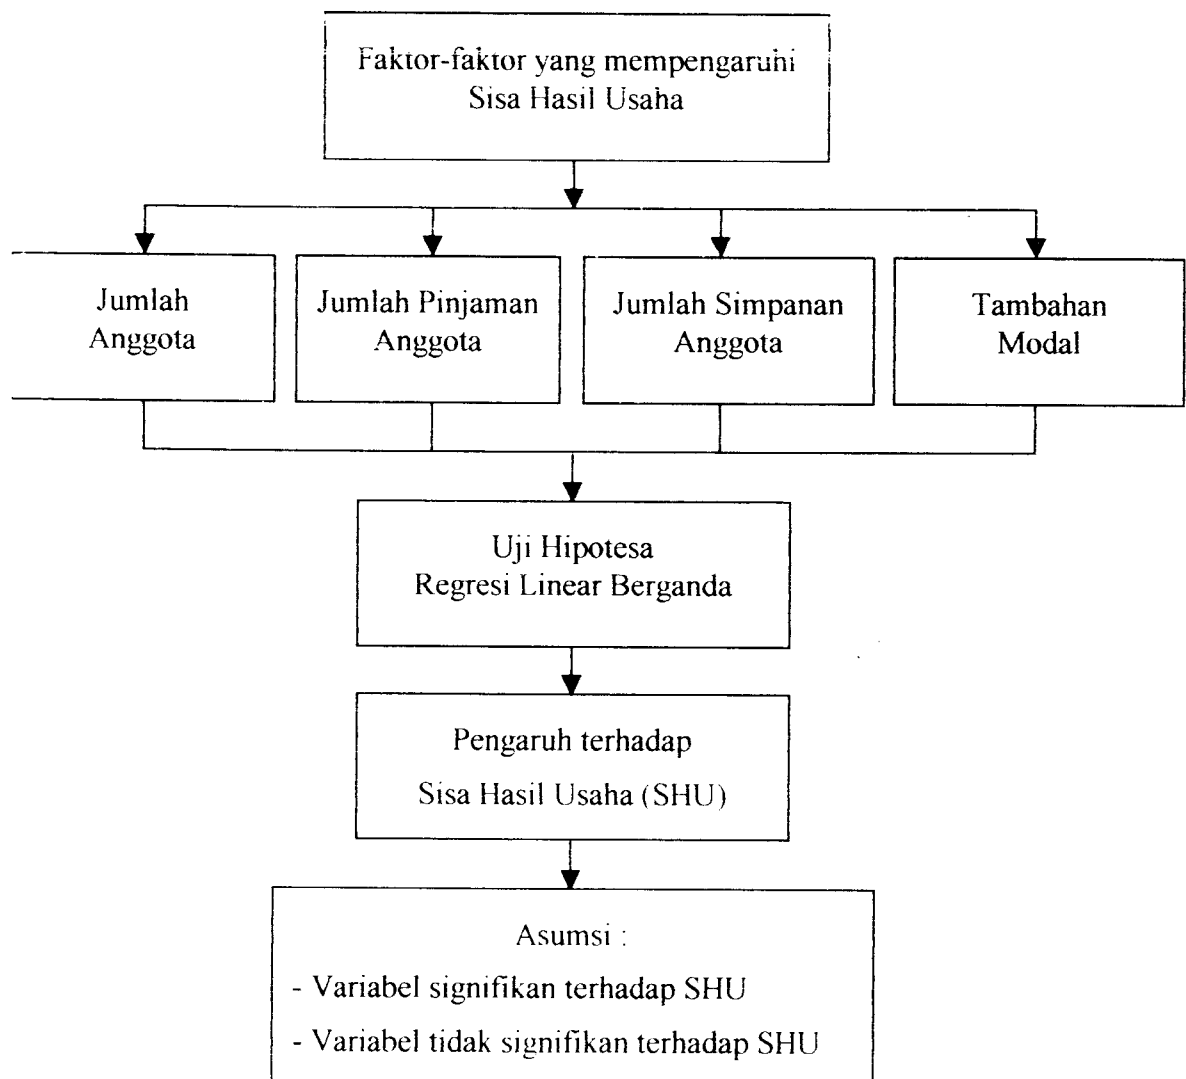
Faktor-faktor yang mempengaruhi Sisa Hasil Usaha

Jumlah Anggota

Jumlah Pinjaman Anggota

Jumlah Simpanan Anggota

Tambahan Modal

Uji Hipotesa Regresi Linear Berganda

Pengaruh terhadap Sisa Hasil Usaha (SHU)

Asumsi :
- Variabel signifikan terhadap SHU
- Variabel tidak signifikan terhadap SHU